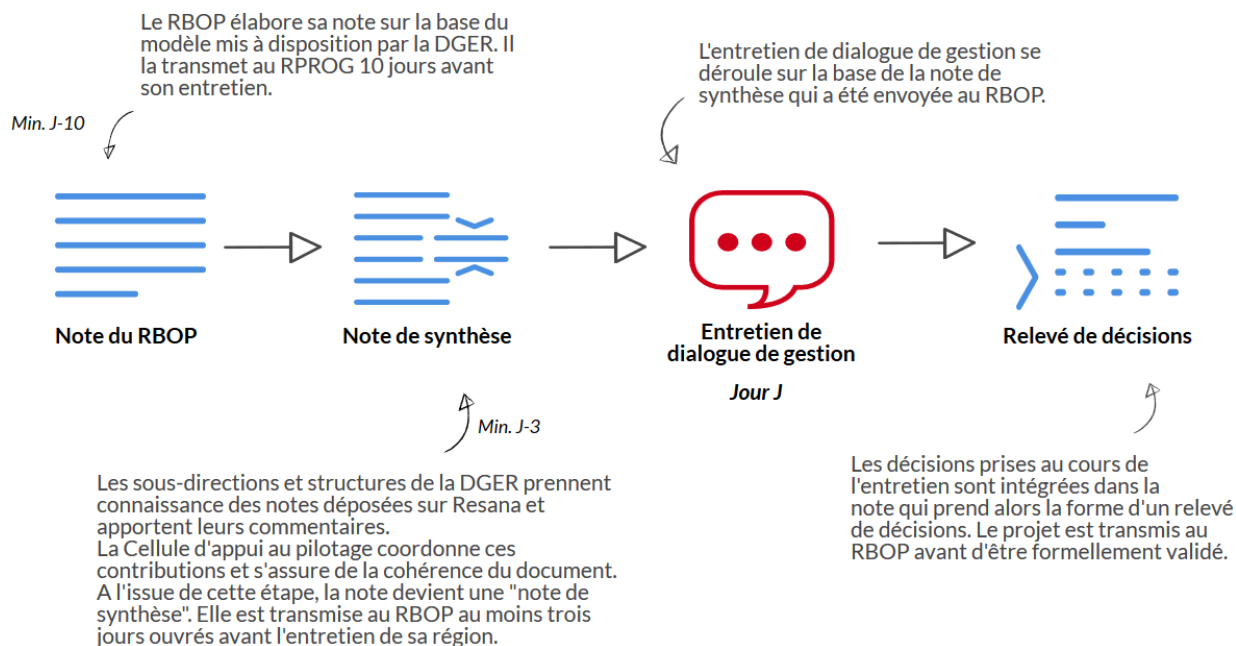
Le RBOP élabore sa note sur la base du modèle mis à disposition par la DGER. Il la transmet au RPROG 10 jours avant son entretien.

Min. J-10

L'entretien de dialogue de gestion se déroule sur la base de la note de synthèse qui a été envoyée au RBOP.

Note du RBOP

Note de synthèse

Entretien de dialogue de gestion

Jour J

Relevé de décisions

Min. J-3

Les sous-directions et structures de la DGER prennent connaissance des notes déposées sur Resana et apportent leurs commentaires.
La Cellule d'appui au pilotage coordonne ces contributions et s'assure de la cohérence du document.
A l'issue de cette étape, la note devient une "note de synthèse". Elle est transmise au RBOP au moins trois jours ouvrés avant l'entretien de sa région.

Les décisions prises au cours de l'entretien sont intégrées dans la note qui prend alors la forme d'un relevé de décisions. Le projet est transmis au RBOP avant d'être formellement validé.